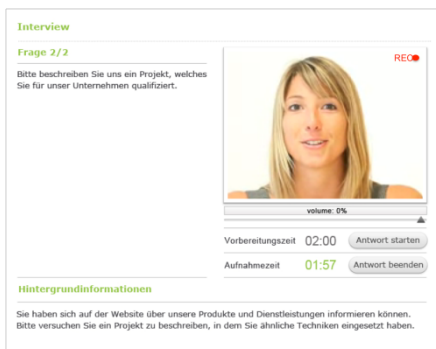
Interview

Frage 2/2

Bitte beschreiben Sie uns ein Projekt, welches Sie für unser Unternehmen qualifiziert.

REC

volume: 0%

Vorbereitungszeit 02:00 Antwort starten

Aufnahmezeit 01:57 Antwort beenden

Hintergrundinformationen

Sie haben sich auf der Website über unsere Produkte und Dienstleistungen informieren können. Bitte versuchen Sie ein Projekt zu beschreiben, in dem Sie ähnliche Techniken eingesetzt haben.